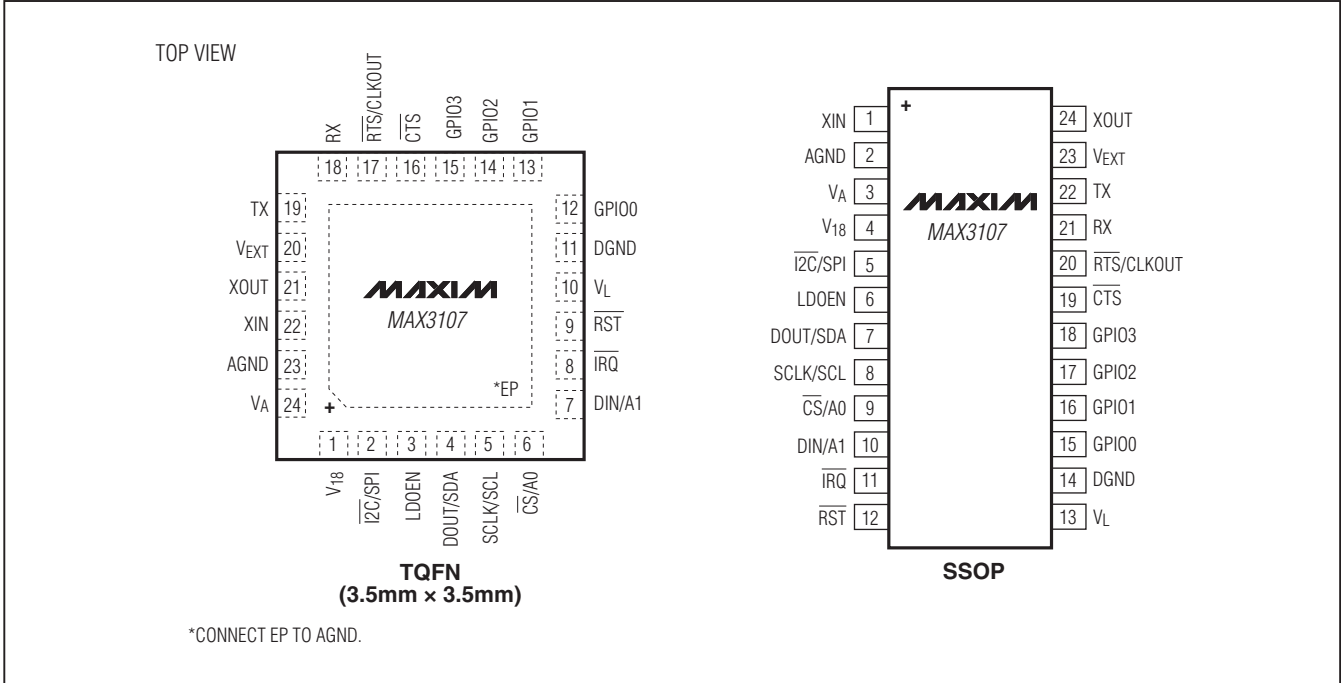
TOP VIEW

RX RTS/CLKOUT CTS GPIO3 GPIO2 GPIO1

18 17 16 15 14 13

TX 19
$V_{EXT}$ 20
XOUT 21
XIN 22
AGND 23
$V_A$ 24

12 GPIO0
11 DGND
10 $V_L$
9 $\overline{RST}$
8 $\overline{IRQ}$
7 DIN/A1

MAXIM
MAX3107

*EP

+

1 2 3 4 5 6

$V_{18}$ $\overline{I2C}$/SPI LDOEN DOUT/SDA SCLK/SCL $\overline{CS}$/A0

TQFN
(3.5mm × 3.5mm)

*CONNECT EP TO AGND.

+

XIN 1
AGND 2
$V_A$ 3
$V_{18}$ 4
$\overline{I2C}$/SPI 5
LDOEN 6
DOUT/SDA 7
SCLK/SCL 8
$\overline{CS}$/A0 9
DIN/A1 10
$\overline{IRQ}$ 11
$\overline{RST}$ 12

MAXIM
MAX3107

24 XOUT
23 $V_{EXT}$
22 TX
21 RX
20 $\overline{RTS}$/CLKOUT
19 $\overline{CTS}$
18 GPIO3
17 GPIO2
16 GPIO1
15 GPIO0
14 DGND
13 $V_L$

SSOP